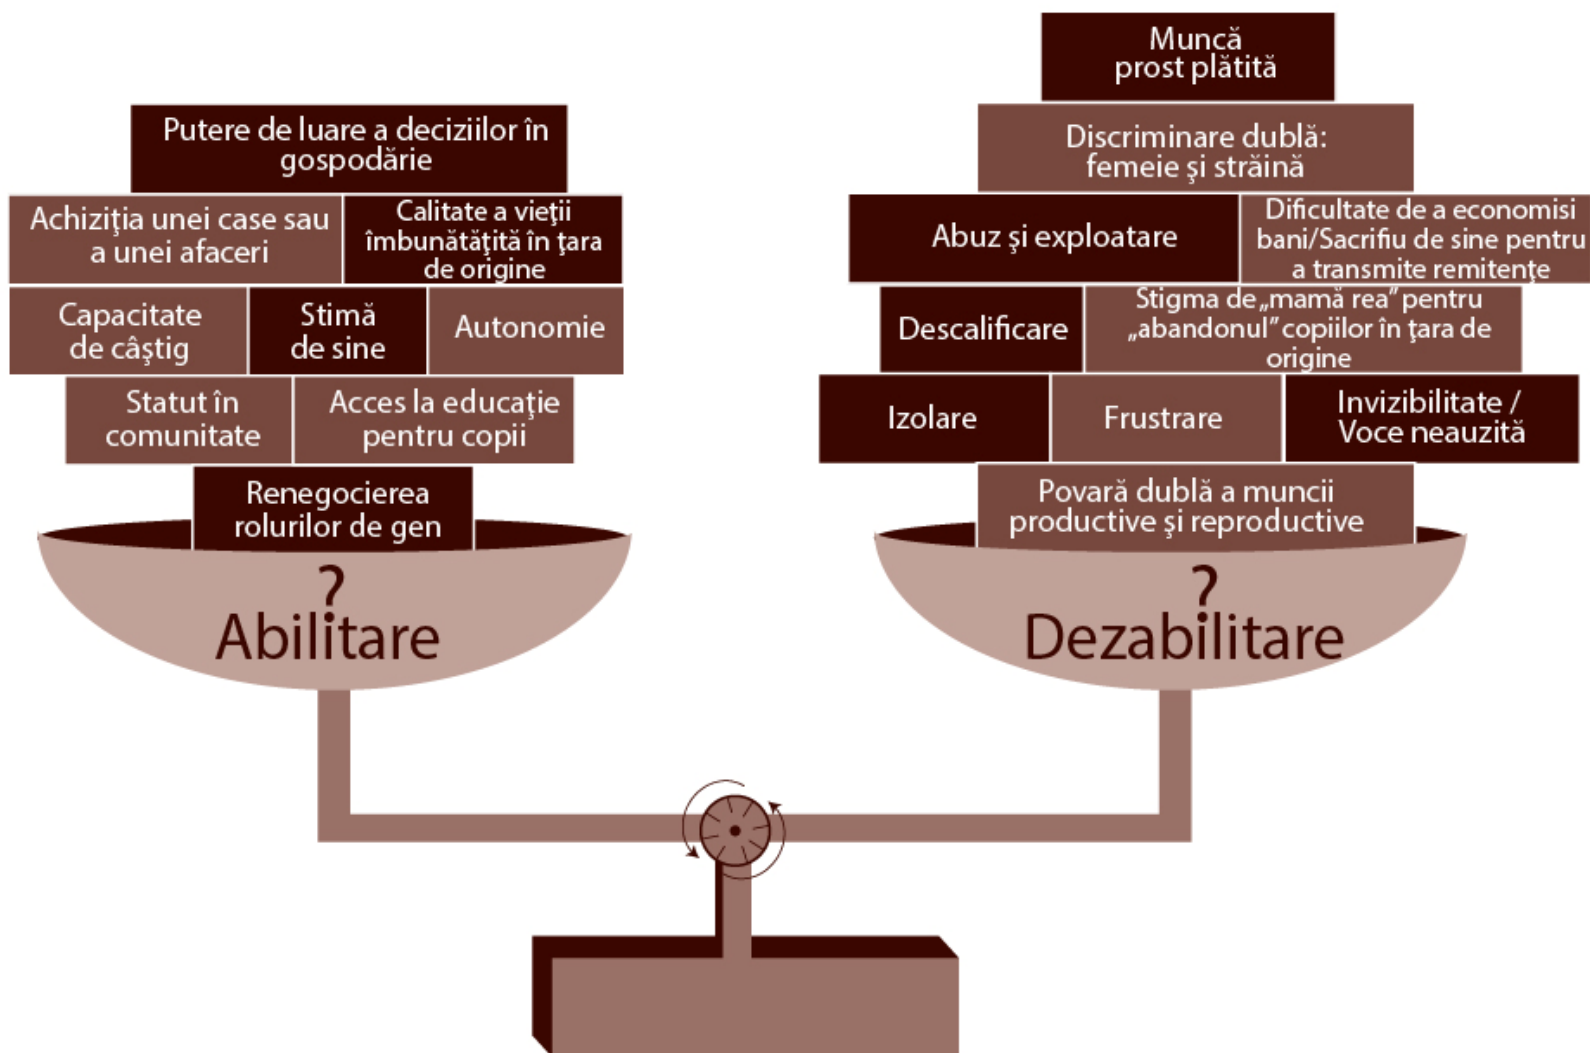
Putere de luare a deciziilor în gospodărie

Achiziţia unei case sau a unei afaceri

Calitate a vieţii îmbunătăţită în ţara de origine

Capacitate de câştig

Stimă de sine

Autonomie

Statut în comunitate

Acces la educaţie pentru copii

Renegocierea rolurilor de gen

?
Abilitare

Muncă prost plătită

Discriminare dublă: femeie şi străină

Abuz şi exploatare

Dificultate de a economisi bani/Sacrifiu de sine pentru a transmite remitenţe

Descalificare

Stigma de „mamă rea” pentru „abandonul” copiilor în ţara de origine

Izolare

Frustrare

Invizibilitate / Voce neauzită

Povară dublă a muncii productive şi reproductive

?
Dezabilitare